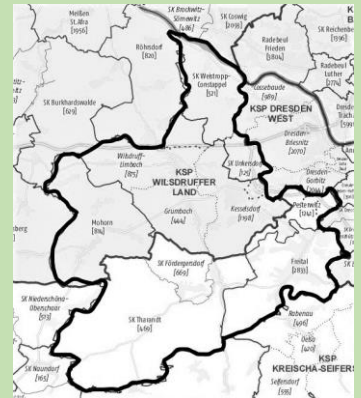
Meißen St. Afra [1956]

SK Brockwitz-Sörnewitz [486]

SK Coswig [2059]

Radebeul Friedew [1804]

SK Reichenbe

Röhrsdorf [820]

Radebeul Luther [779]

SK Weistropp-Constappel [521]

Gauernitz

Cossebaude [989]

KSP DRESDEN WEST

SK Burkhardswalde [629]

Dresden-Briesnitz [2070]

SK Unkersdorf [172]

Dresden-Gorbitz

Wilsdruff-Limbach [815]

KSP WILSDRUFFER LAND

Grumbach [444]

Kesselsdorf [1198]

Pesterwitz [1041]

Mohorn [816]

Freital [2833]

SK Fördergersdorf [660]

SK Niederschöna-Oberschaar [173]

SK Tharandt [416]

Rabenau [496]

Dölzschen

KSP KREISCHA-SEIFERS

SK Naundorf [165]

Seifersdorf [516]